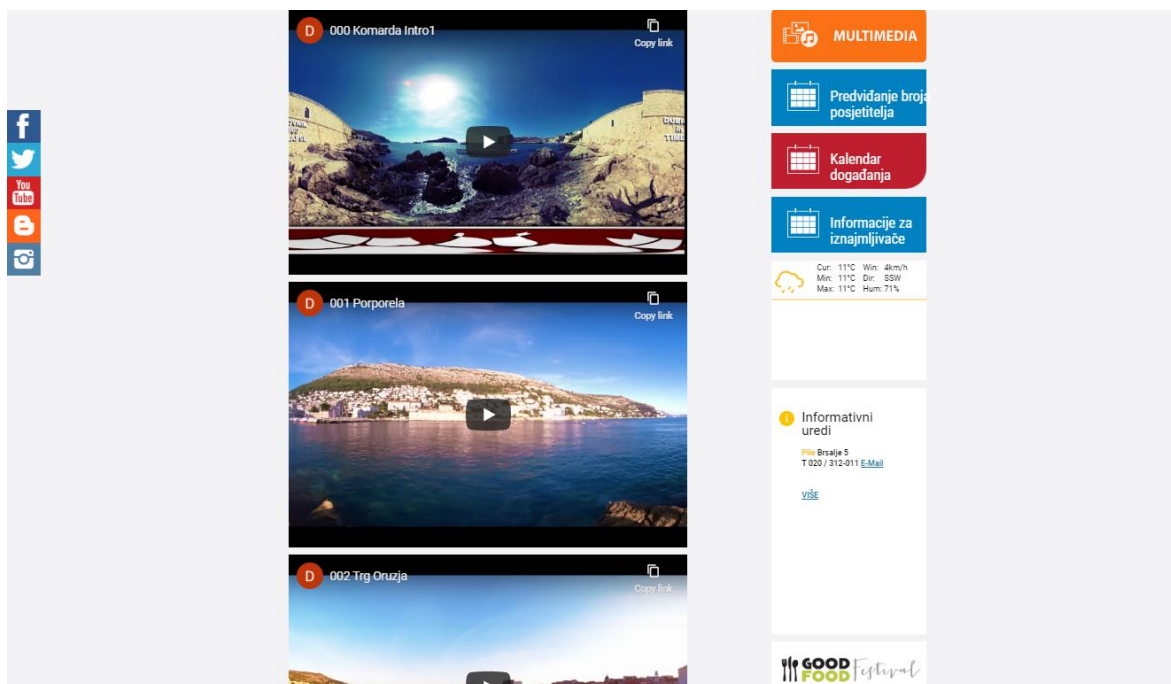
D 000 Komarda Intro1
Copy link

D 001 Porporela
Copy link

D 002 Trg Oruzja
Copy link

You Tube

MULTIMEDIA

Predviđanje broja posjetitelja

Kalendar događanja

Informacije za iznajmljivače

Cur: 11°C Win: 4km/h
Min: 11°C Dir: SSW
Max: 11°C Hum: 71%

Informativni uredi

Pile Brsalje 5
T 020 / 312-011 E-Mail

VIŠE

GOOD FOOD Festival